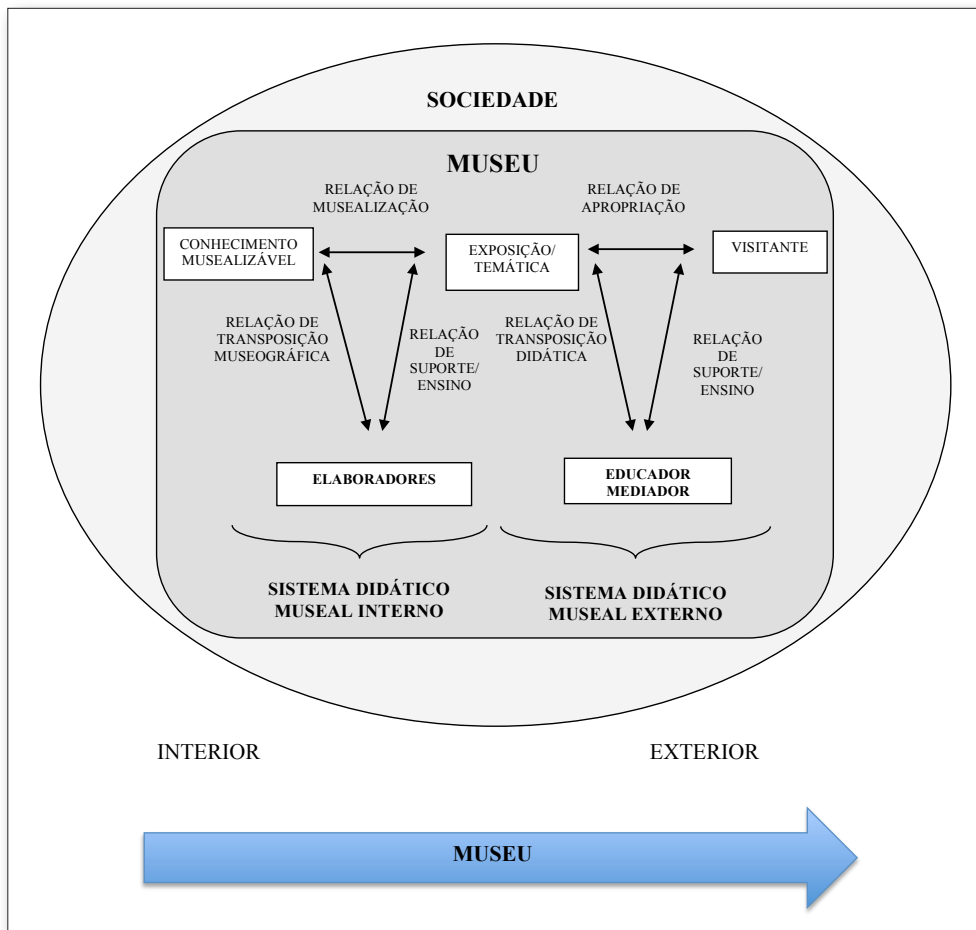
SOCIEDADE

MUSEU

RELAÇÃO DE MUSEALIZAÇÃO

RELAÇÃO DE APROPRIAÇÃO

CONHECIMENTO MUSEALIZÁVEL

EXPOSIÇÃO/ TEMÁTICA

VISITANTE

RELAÇÃO DE TRANSPOSIÇÃO MUSEOGRÁFICA

RELAÇÃO DE SUPORTE/ ENSINO

RELAÇÃO DE TRANSPOSIÇÃO DIDÁTICA

RELAÇÃO DE SUPORTE/ ENSINO

ELABORADORES

EDUCADOR MEDIADOR

SISTEMA DIDÁTICO MUSEAL INTERNO

SISTEMA DIDÁTICO MUSEAL EXTERNO

INTERIOR

EXTERIOR

MUSEU